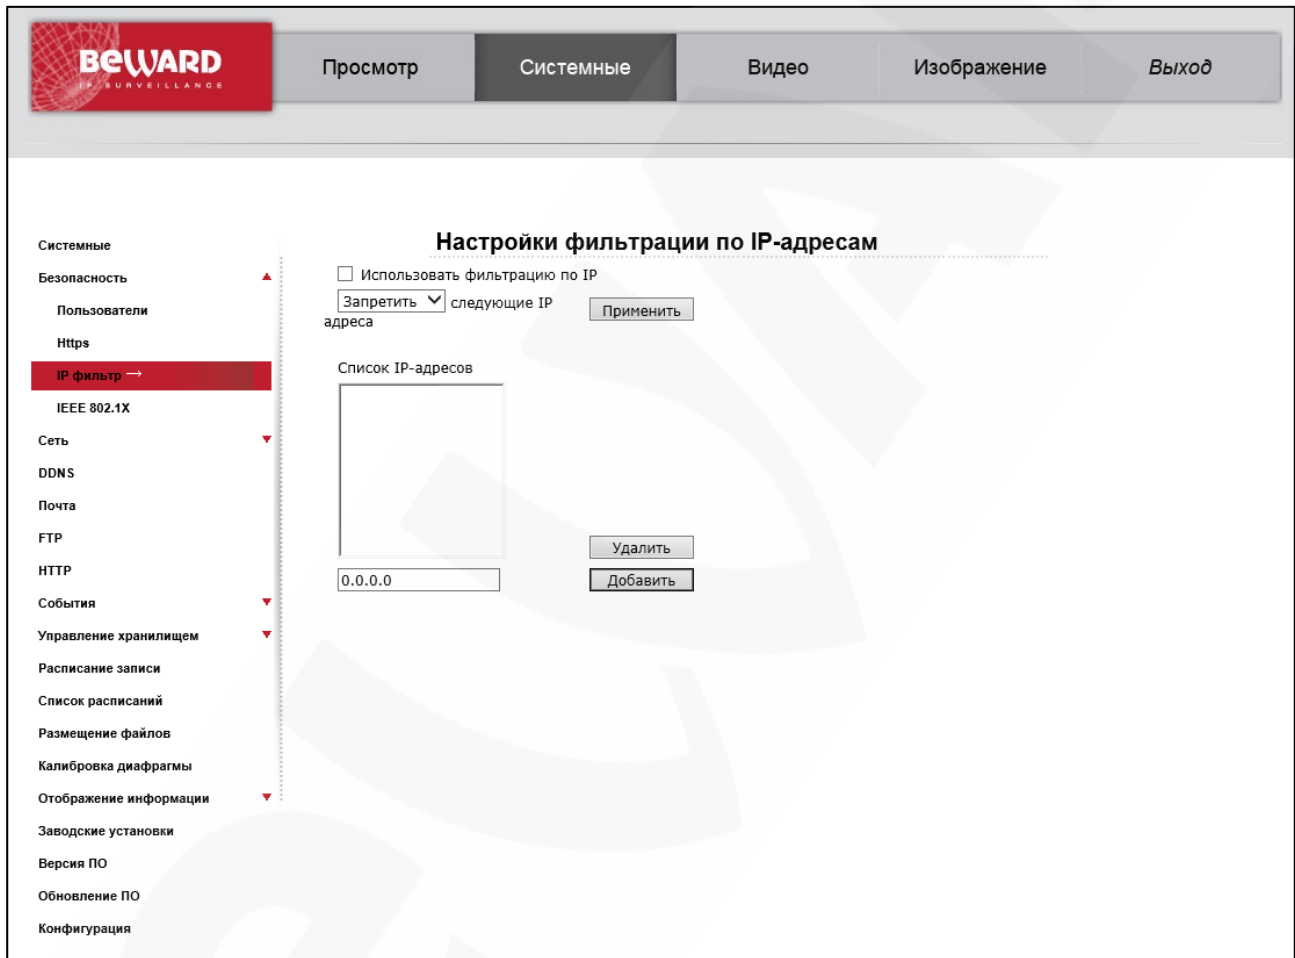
BeWARD
IP SURVEILLANCE

Просмотр
Системные
Видео
Изображение
Выход

Системные
Безопасность
Пользователи
Https
IP фильтр →
IEEE 802.1X
Сеть
DDNS
Почта
FTP
HTTP
События
Управление хранилищем
Расписание записи
Список расписаний
Размещение файлов
Калибровка диафрагмы
Отображение информации
Заводские установки
Версия ПО
Обновление ПО
Конфигурация

Настройки фильтрации по IP-адресам

Использовать фильтрацию по IP

Запретить следующие IP адреса

Применить

Список IP-адресов

Удалить

0.0.0.0

Добавить